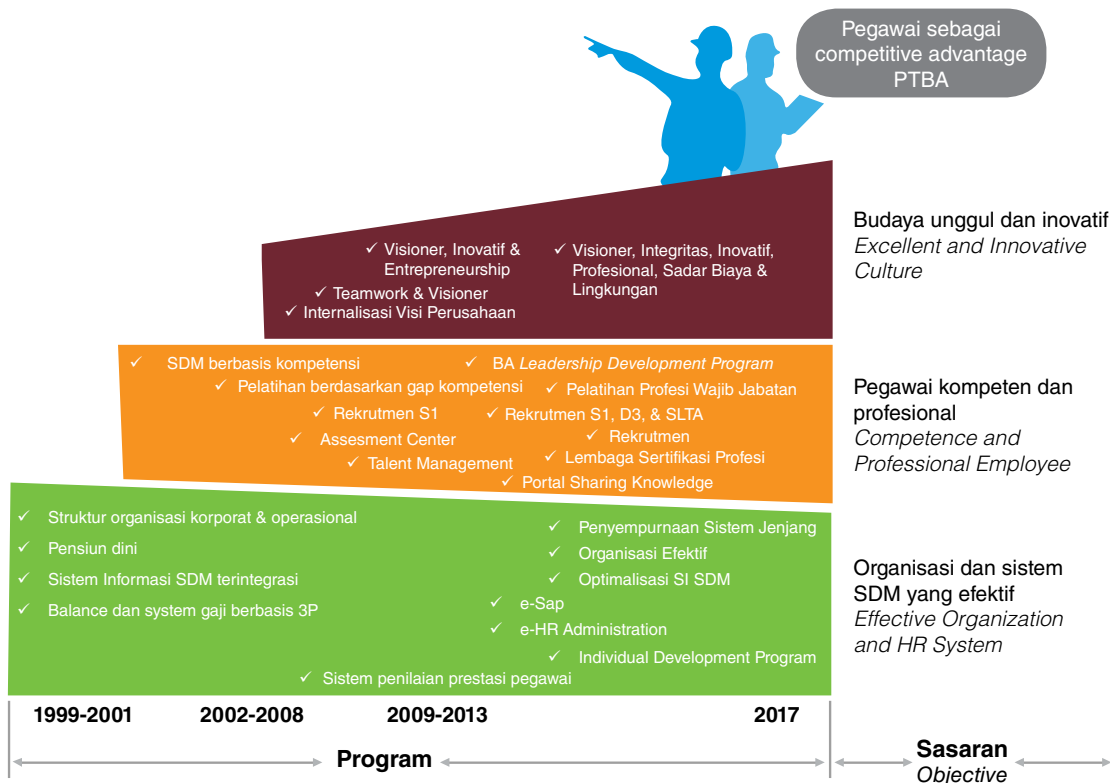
Pegawai sebagai competitive advantage PTBA

✓ Visioner, Inovatif & Entrepreneurship
✓ Teamwork & Visioner
✓ Internalisasi Visi Perusahaan
✓ Visioner, Integritas, Inovatif, Profesional, Sadar Biaya & Lingkungan

Budaya unggul dan inovatif
*Excellent and Innovative Culture*

✓ SDM berbasis kompetensi
✓ Pelatihan berdasarkan gap kompetensi
✓ Rekrutmen S1
✓ Assesment Center
✓ Talent Management
✓ BA *Leadership Development Program*
✓ Pelatihan Profesi Wajib Jabatan
✓ Rekrutmen S1, D3, & SLTA
✓ Rekrutmen
✓ Lembaga Sertifikasi Profesi
✓ Portal Sharing Knowledge

Pegawai kompeten dan profesional
*Competence and Professional Employee*

✓ Struktur organisasi korporat & operasional
✓ Pensiun dini
✓ Sistem Informasi SDM terintegrasi
✓ Balance dan system gaji berbasis 3P
✓ Penyempurnaan Sistem Jenjang
✓ Organisasi Efektif
✓ Optimalisasi SI SDM
✓ e-Sap
✓ e-HR Administration
✓ Individual Development Program
✓ Sistem penilaian prestasi pegawai

Organisasi dan sistem SDM yang efektif
*Effective Organization and HR System*

1999-2001 2002-2008 2009-2013 2017

Program

Sasaran
*Objective*